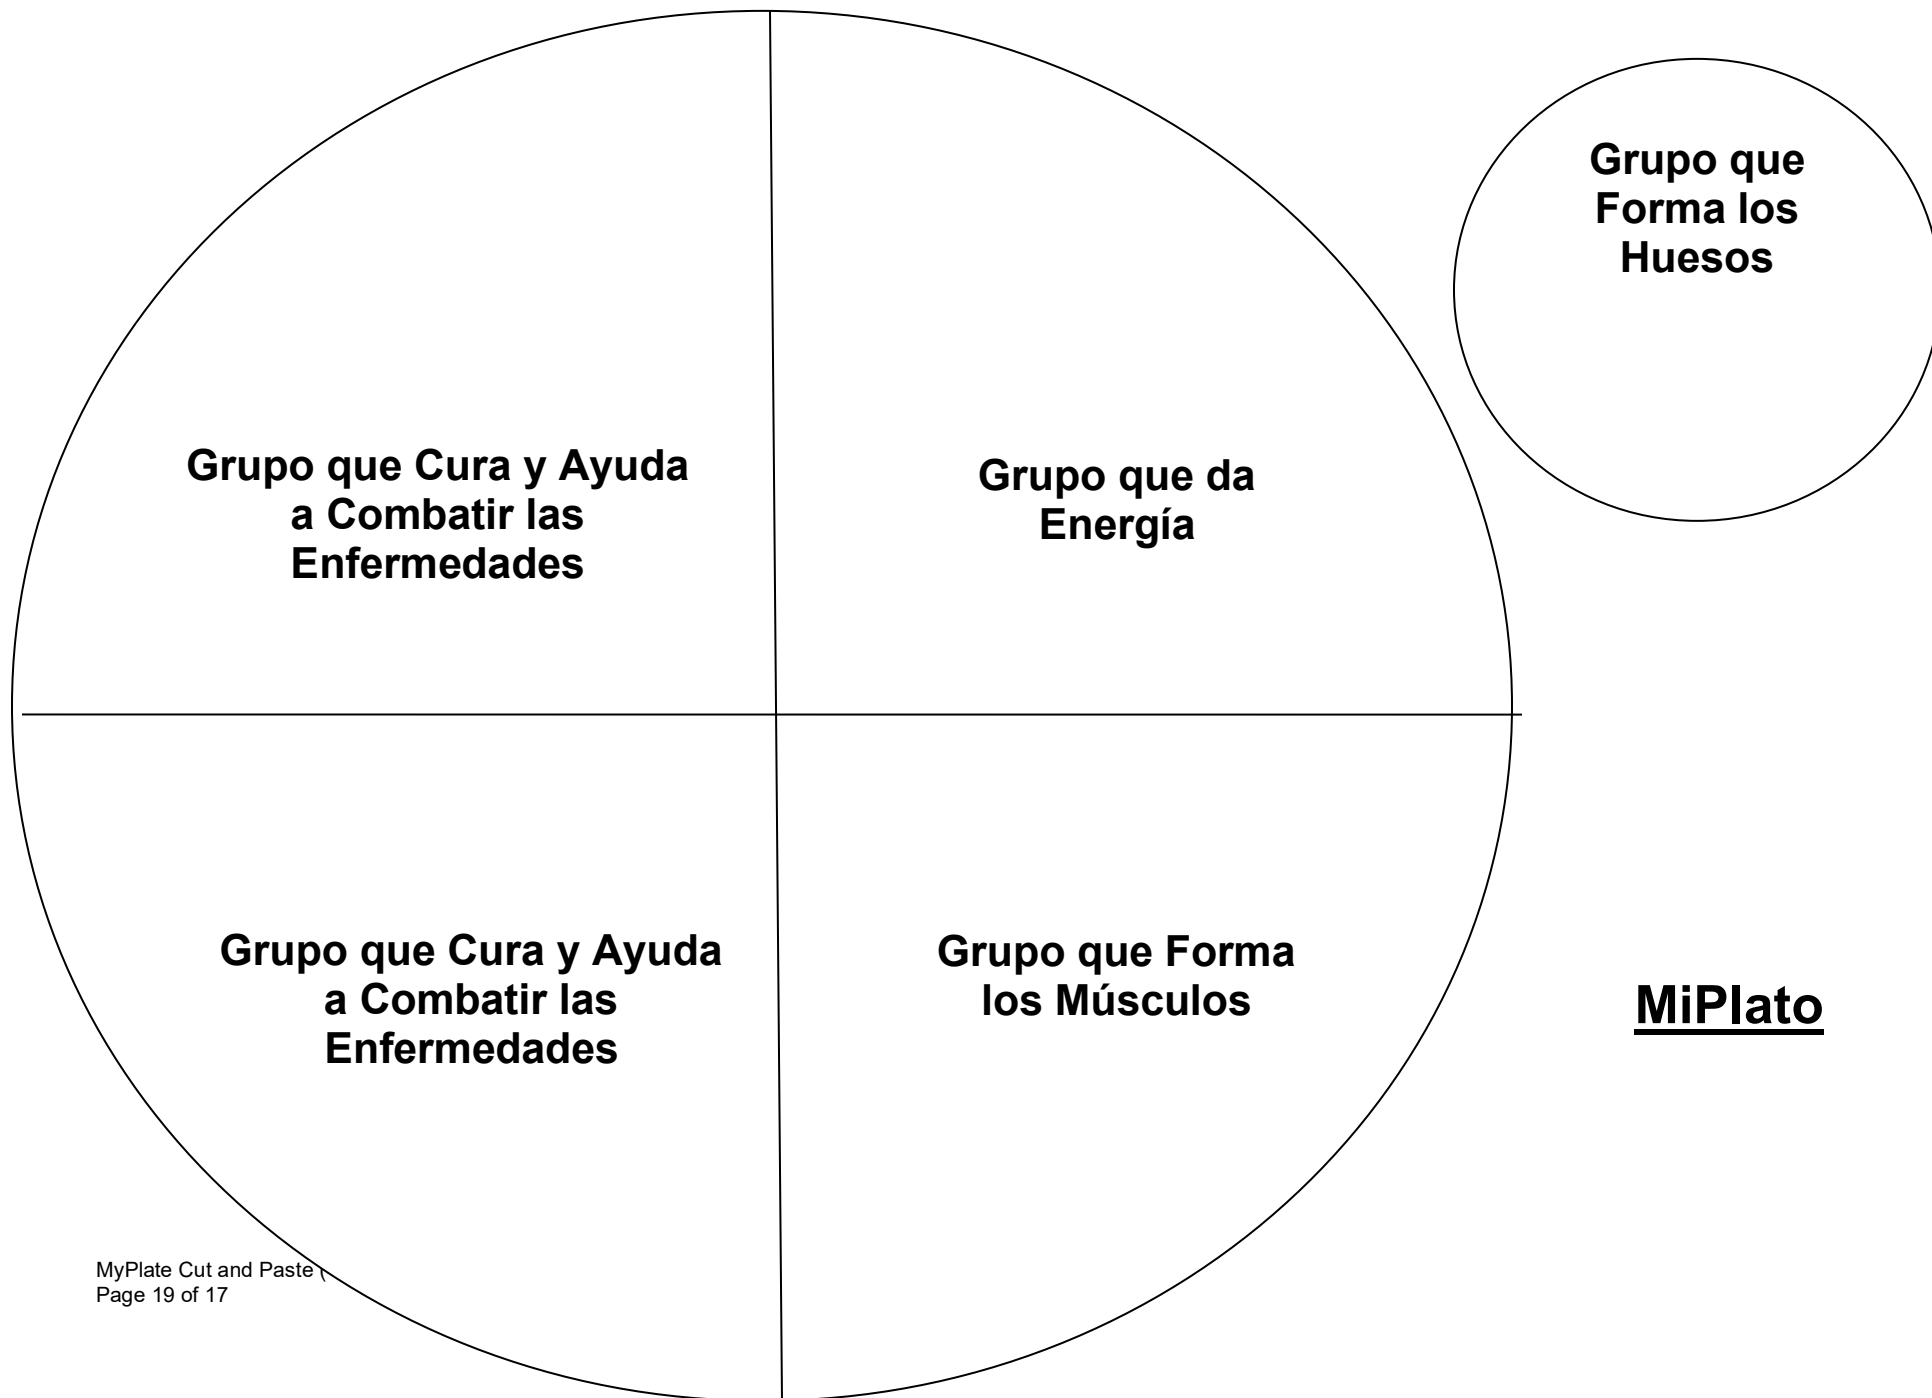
Grupo que Forma los Huesos

Grupo que Cura y Ayuda a Combatir las Enfermedades

Grupo que da Energía

Grupo que Cura y Ayuda a Combatir las Enfermedades

Grupo que Forma los Músculos

MiPlato

MyPlate Cut and Paste (
Page 19 of 17